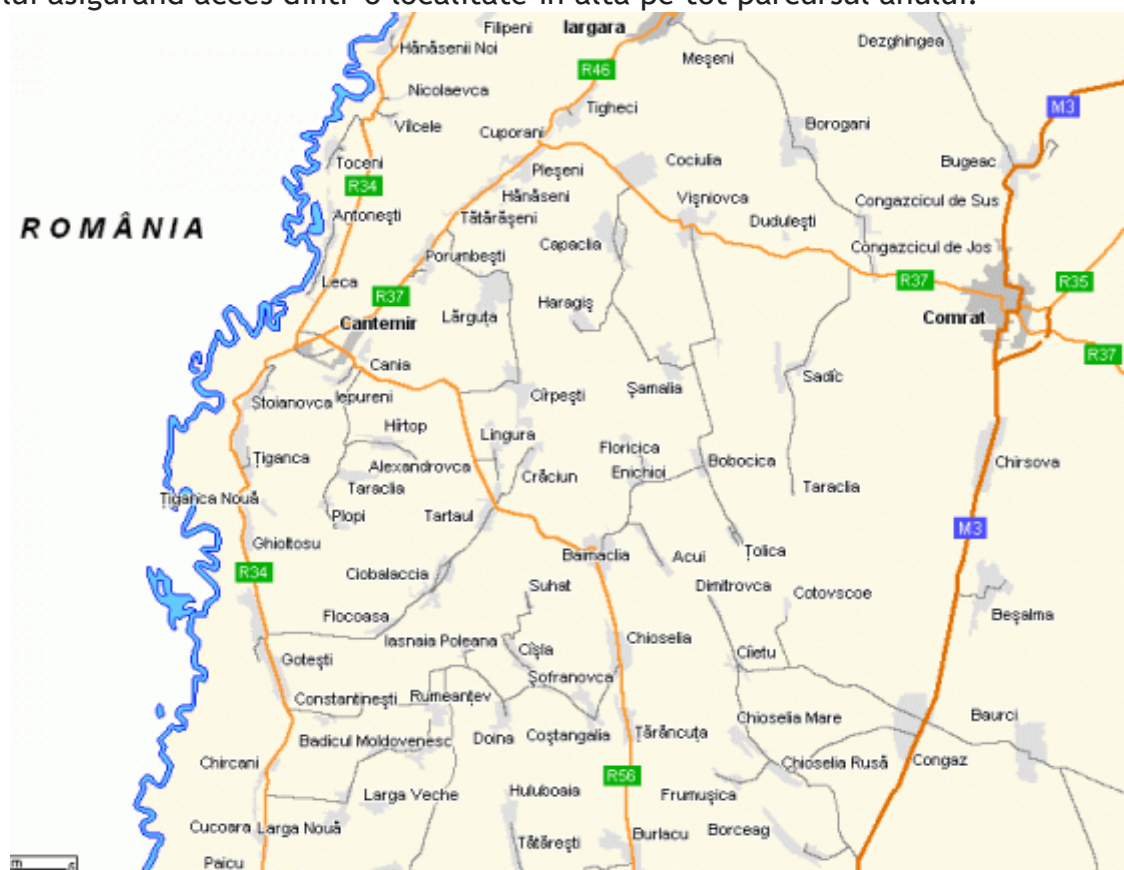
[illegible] asigurând acces dintr-o localitate în alta pe tot parcursul anului.

Filipeni
Iargara
Hănăsenii Noi
R46
Meşeni
Dezghingea
M3
Nicolaevca
Tigheci
Vîlcele
Cuporani
Borogani
Toceni
Pleşeni
Cociulia
Bugeac
R34
Hănăseni
Vişniovca
Congazcicul de Sus
Antoneşti
Tătărăşeni
Duduleşti
ROMÂNIA
Capaclia
Congazcicul de Jos
Porumbeşti
Leca
R37
Haragiş
R37
R35
Cantemir
Lărguţa
Comrat
Cania
R37
Sadîc
Stoianovca
Iepureni
Cîrpeşti
Şamalia
Hîrtop
Lingura
Floricica
Chirsova
Ţiganca
Alexandrovca
Enichioi
Bobocica
Taraclia
Crăciun
Taraclia
Ţiganca Nouă
Plopi
Tartaul
M3
Ghioltosu
Baimaclia
Acui
Ţolica
R34
Ciobalaccia
Suhat
Dimitrovca
Cotovscoe
Flocoasa
Beşalma
Iasnaia Poleana
Chioselia
Cîşla
Cietu
Goteşti
Şofranovca
Constantineşti
Rumeanţev
Chioselia Mare
Baurci
Badicul Moldovenesc
Doina
Coştangalia
Ţărăncuţa
Chircani
Chioselia Rusă
Congaz
R56
Larga Veche
Huluboaia
Frumuşica
Cucoara
Larga Nouă
Borceag
Burlacu
Tătăreşti
Paicu
m
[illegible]